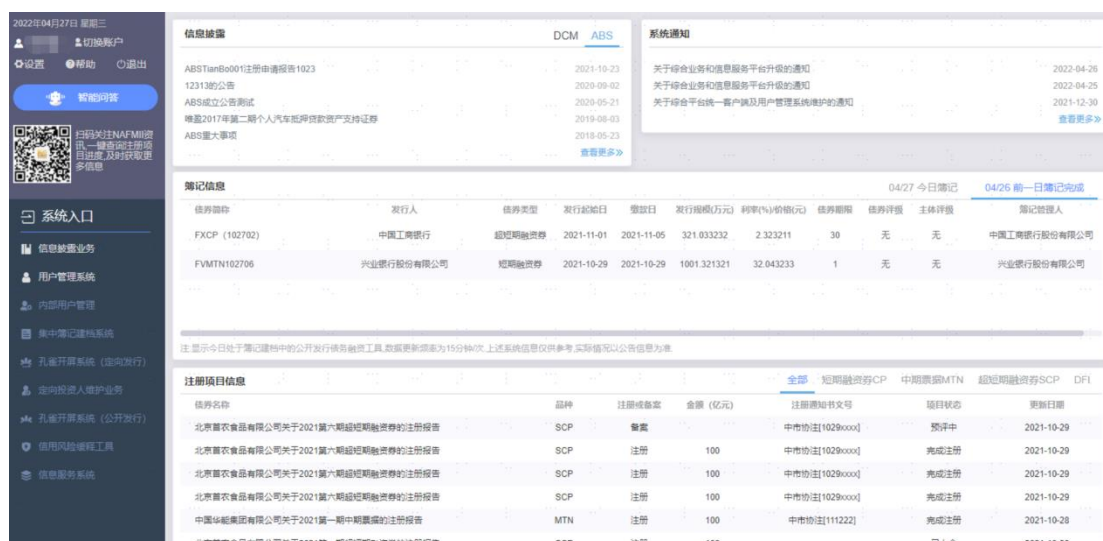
2022年04月27日 星期三
切换账户
设置 帮助 退出
智能问答
扫码关注NAFMII资讯,一键查询注册项目进度,及时获取更多信息

系统入口
信息披露业务
用户管理系统
内部用户管理
集中簿记建档系统
孔雀开屏系统（定向发行）
定向投资人维护业务
孔雀开屏系统（公开发行）
信用风险缓释工具
信息服务系统

信息披露 DCM ABS

ABSTianBo001注册申请报告1023 2021-10-23
12313的公告 2020-09-02
ABS成立公告测试 2020-05-21
唯盈2017年第二期个人汽车抵押贷款资产支持证券 2019-08-03
ABS重大事项 2018-05-23
查看更多»

系统通知

关于综合业务和信息服务平台升级的通知 2022-04-26
关于综合业务和信息服务平台升级的通知 2022-04-25
关于综合平台统一客户端及用户管理系统维护的通知 2021-12-30
查看更多»

簿记信息 04/27 今日簿记 04/26 前一日簿记完成

| 债券简称 | 发行人 | 债券类型 | 发行起始日 | 缴款日 | 发行规模(万元) | 利率(%)/价格(元) | 债券期限 | 债券评级 | 主体评级 | 簿记管理人 |
|---|---|---|---|---|---|---|---|---|---|---|
| FXCP（102702） | 中国工商银行 | 超短期融资券 | 2021-11-01 | 2021-11-05 | 321.033232 | 2.323211 | 30 | 无 | 无 | 中国工商银行股份有限公司 |
| FVMTN102706 | 兴业银行股份有限公司 | 短期融资券 | 2021-10-29 | 2021-10-29 | 1001.321321 | 32.043233 | 1 | 无 | 无 | 兴业银行股份有限公司 |

注:显示今日处于簿记建档中的公开发行债务融资工具,数据更新频率为15分钟/次,上述系统信息仅供参考,实际情况以公告信息为准.

注册项目信息 全部 短期融资券CP 中期票据MTN 超短期融资券SCP DFI

| 债券名称 | 品种 | 注册或备案 | 金额（亿元） | 注册通知书文号 | 项目状态 | 更新日期 |
|---|---|---|---|---|---|---|
| 北京首农食品有限公司关于2021第六期超短期融资券的注册报告 | SCP | 备案 | | 中市协注[1029xxxx] | 预评中 | 2021-10-29 |
| 北京首农食品有限公司关于2021第六期超短期融资券的注册报告 | SCP | 注册 | 100 | 中市协注[1029xxxx] | 完成注册 | 2021-10-29 |
| 北京首农食品有限公司关于2021第六期超短期融资券的注册报告 | SCP | 注册 | 100 | 中市协注[1029xxxx] | 完成注册 | 2021-10-29 |
| 北京首农食品有限公司关于2021第六期超短期融资券的注册报告 | SCP | 注册 | 100 | 中市协注[1029xxxx] | 完成注册 | 2021-10-29 |
| 中国华能集团有限公司关于2021第一期中期票据的注册报告 | MTN | 注册 | 100 | 中市协注[111222] | 完成注册 | 2021-10-28 |
| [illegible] | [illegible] | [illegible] | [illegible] | | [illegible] | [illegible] |